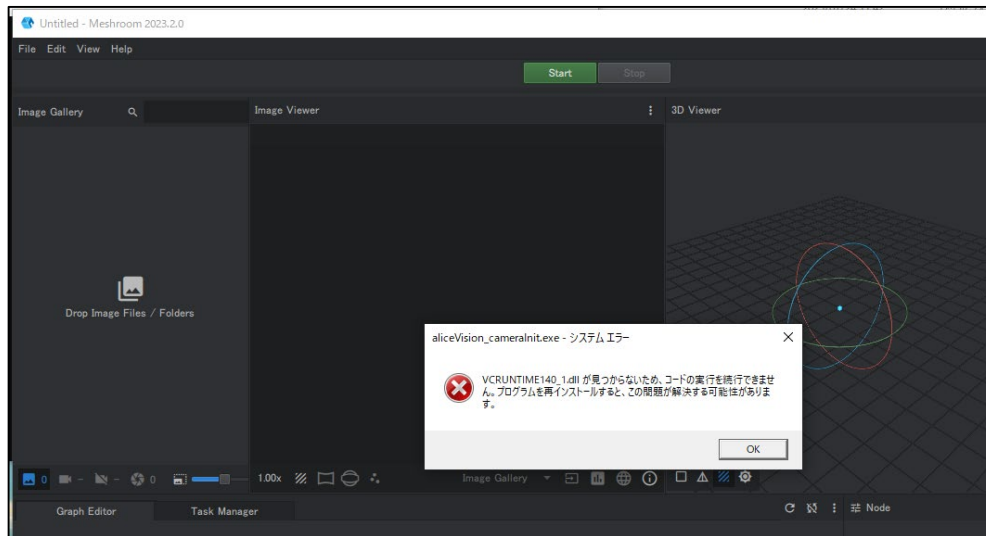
Untitled - Meshroom 2023.2.0

File Edit View Help

Start Stop

Image Gallery

Image Viewer

3D Viewer

Drop Image Files / Folders

aliceVision_cameraInit.exe - システム エラー

VCRUNTIME140_1.dll が見つからないため、コードの実行を続行できません。プログラムを再インストールすると、この問題が解決する可能性があります。

OK

0 - - 0 1.00x

Image Gallery

Graph Editor Task Manager

Node